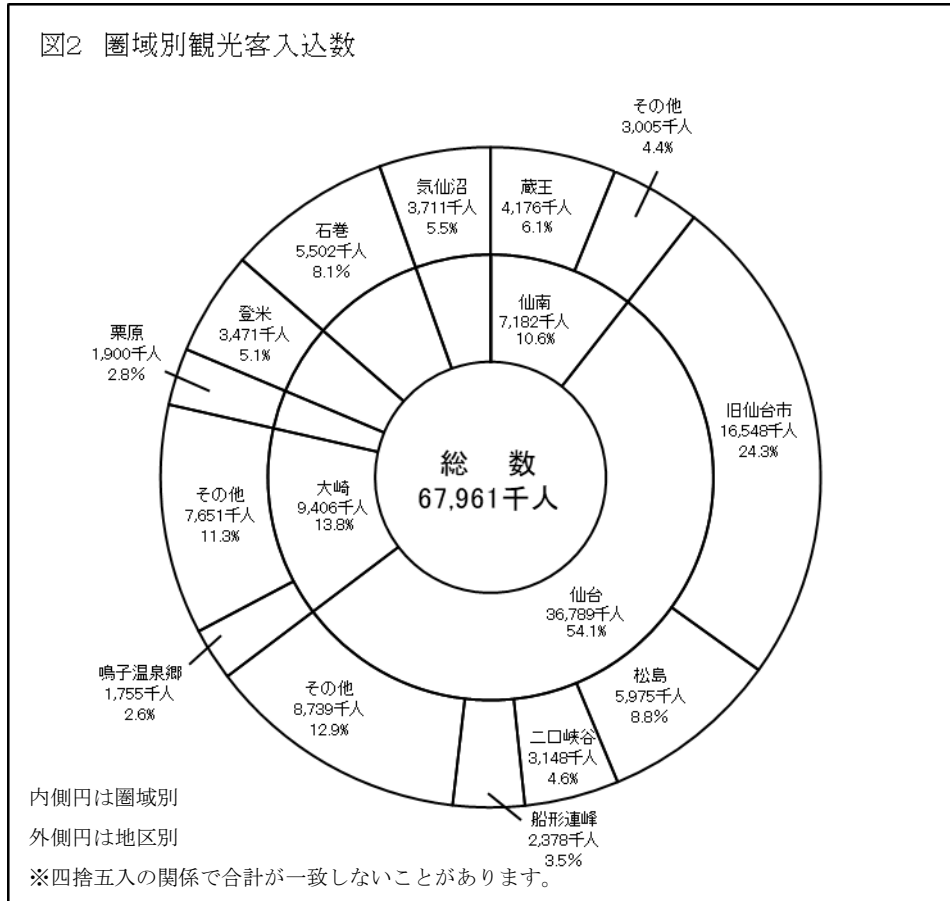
図2 圏域別観光客入込数

その他
3,005千人
4.4%

気仙沼
3,711千人
5.5%

蔵王
4,176千人
6.1%

石巻
5,502千人
8.1%

仙南
7,182千人
10.6%

登米
3,471千人
5.1%

栗原
1,900千人
2.8%

旧仙台市
16,548千人
24.3%

総　数
67,961千人

その他
7,651千人
11.3%

大崎
9,406千人
13.8%

仙台
36,789千人
54.1%

松島
5,975千人
8.8%

鳴子温泉郷
1,755千人
2.6%

その他
8,739千人
12.9%

二口峡谷
3,148千人
4.6%

内側円は圏域別

外側円は地区別

船形連峰
2,378千人
3.5%

※四捨五入の関係で合計が一致しないことがあります。